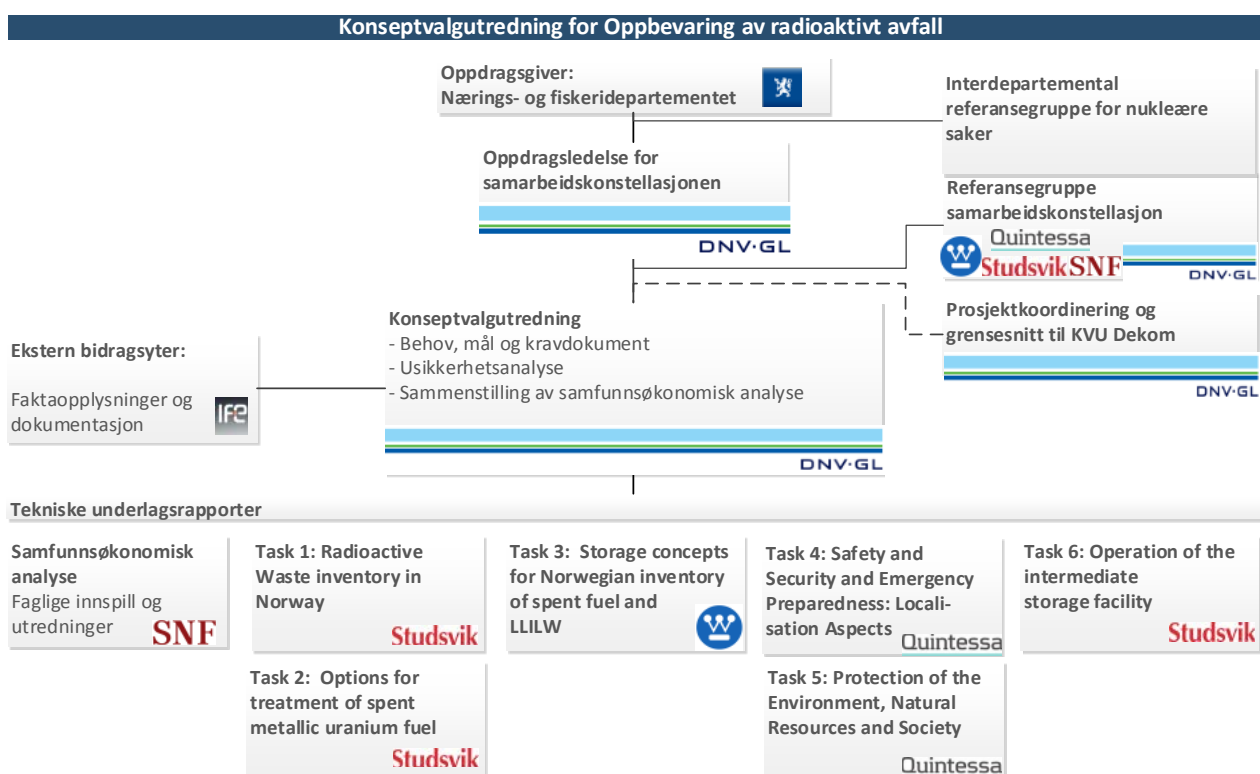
Konseptvalgutredning for Oppbevaring av radioaktivt avfall

Oppdragsgiver:
Nærings- og fiskeridepartementet

Interdepartemental referansegruppe for nukleære saker

Oppdragsledelse for samarbeidskonstellasjonen

DNV·GL

Referansegruppe samarbeidskonstellasjon

Quintessa
StudsvikSNF
DNV·GL

Prosjektkoordinering og grensesnitt til KVU Dekom

DNV·GL

Ekstern bidragsyter:

Faktaopplysninger og dokumentasjon

IFE

Konseptvalgutredning
- Behov, mål og kravdokument
- Usikkerhetsanalyse
- Sammenstilling av samfunnsøkonomisk analyse

DNV·GL

Tekniske underlagsrapporter

Samfunnsøkonomisk analyse
Faglige innspill og utredninger
SNF

Task 1: Radioactive Waste inventory in Norway
Studsvik

Task 2: Options for treatment of spent metallic uranium fuel
Studsvik

Task 3: Storage concepts for Norwegian inventory of spent fuel and LLILW

Task 4: Safety and Security and Emergency Preparedness: Localisation Aspects
Quintessa

Task 5: Protection of the Environment, Natural Resources and Society
Quintessa

Task 6: Operation of the intermediate storage facility
Studsvik